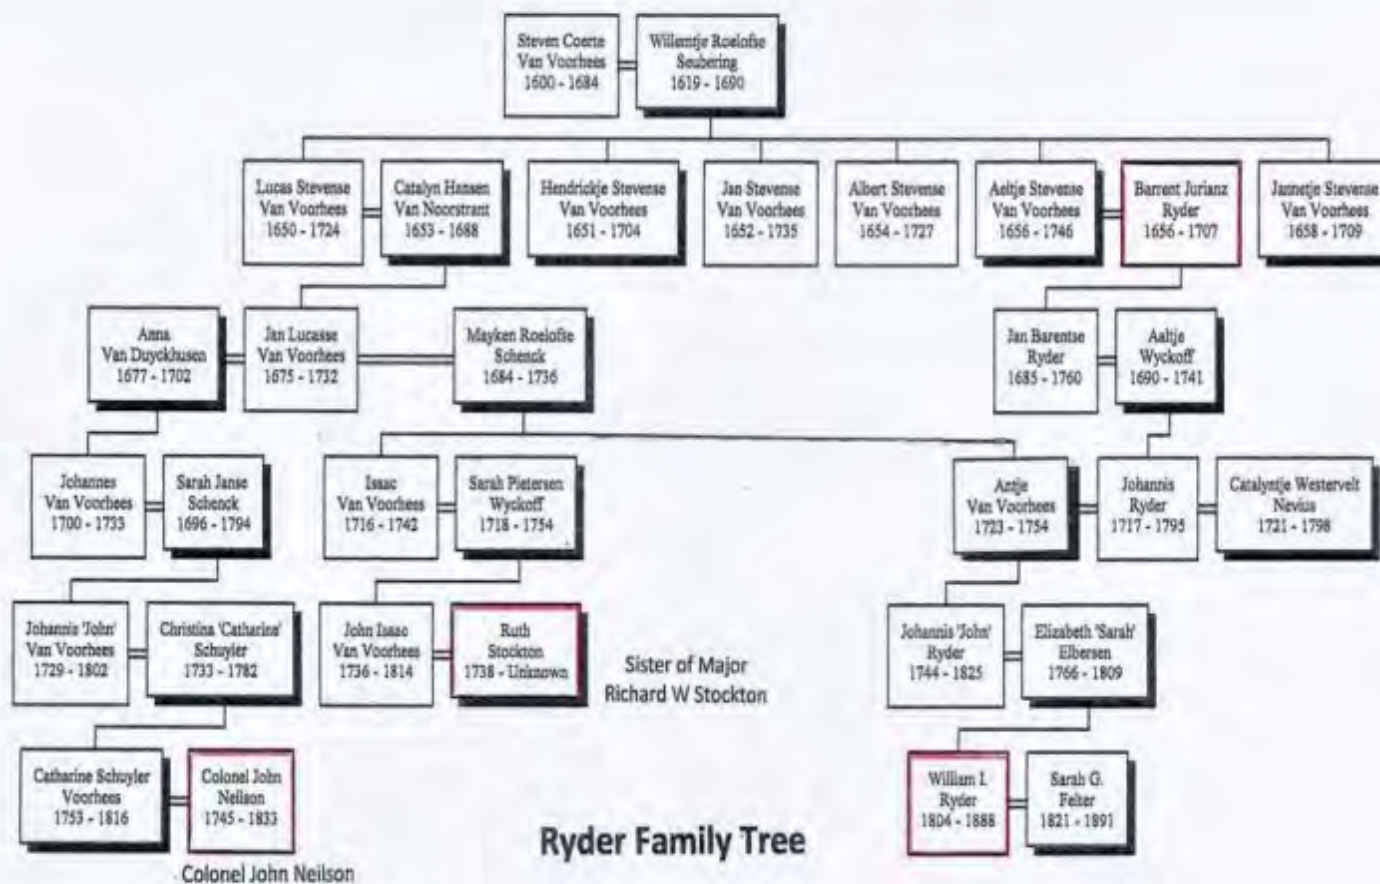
Steven Coerte Van Voorhees 1600 - 1684

Willemtje Roelofse Seubering 1619 - 1690

Lucas Stevense Van Voorhees 1650 - 1724

Catalyn Hansen Van Noorstrant 1653 - 1688

Hendrickje Stevense Van Voorhees 1651 - 1704

Jan Stevense Van Voorhees 1652 - 1735

Albert Stevense Van Voorhees 1654 - 1727

Aeltje Stevense Van Voorhees 1656 - 1746

Barrent Jurianz Ryder 1656 - 1707

Jannetje Stevense Van Voorhees 1658 - 1709

Anna Van Duyckhusen 1677 - 1702

Jan Lucasse Van Voorhees 1675 - 1732

Mayken Roelofse Schenck 1684 - 1736

Jan Barentse Ryder 1685 - 1760

Aaltje Wyckoff 1690 - 1741

Johannes Van Voorhees 1700 - 1733

Sarah Janse Schenck 1696 - 1794

Isaac Van Voorhees 1716 - 1742

Sarah Pietersen Wyckoff 1718 - 1754

Antje Van Voorhees 1723 - 1754

Johannis Ryder 1717 - 1795

Catalyntje Westervelt Nevius 1721 - 1798

Johannis 'John' Van Voorhees 1729 - 1802

Christina 'Catharine' Schuyler 1733 - 1782

John Isaac Van Voorhees 1736 - 1814

Ruth Stockton 1738 - Unknown

Sister of Major Richard W Stockton

Johannis 'John' Ryder 1744 - 1825

Elizabeth 'Sarah' Elbersen 1766 - 1809

Catharine Schuyler Voorhees 1753 - 1816

Colonel John Neilson 1745 - 1833

Colonel John Neilson

Ryder Family Tree

William I. Ryder 1804 - 1888

Sarah G. Felter 1821 - 1891